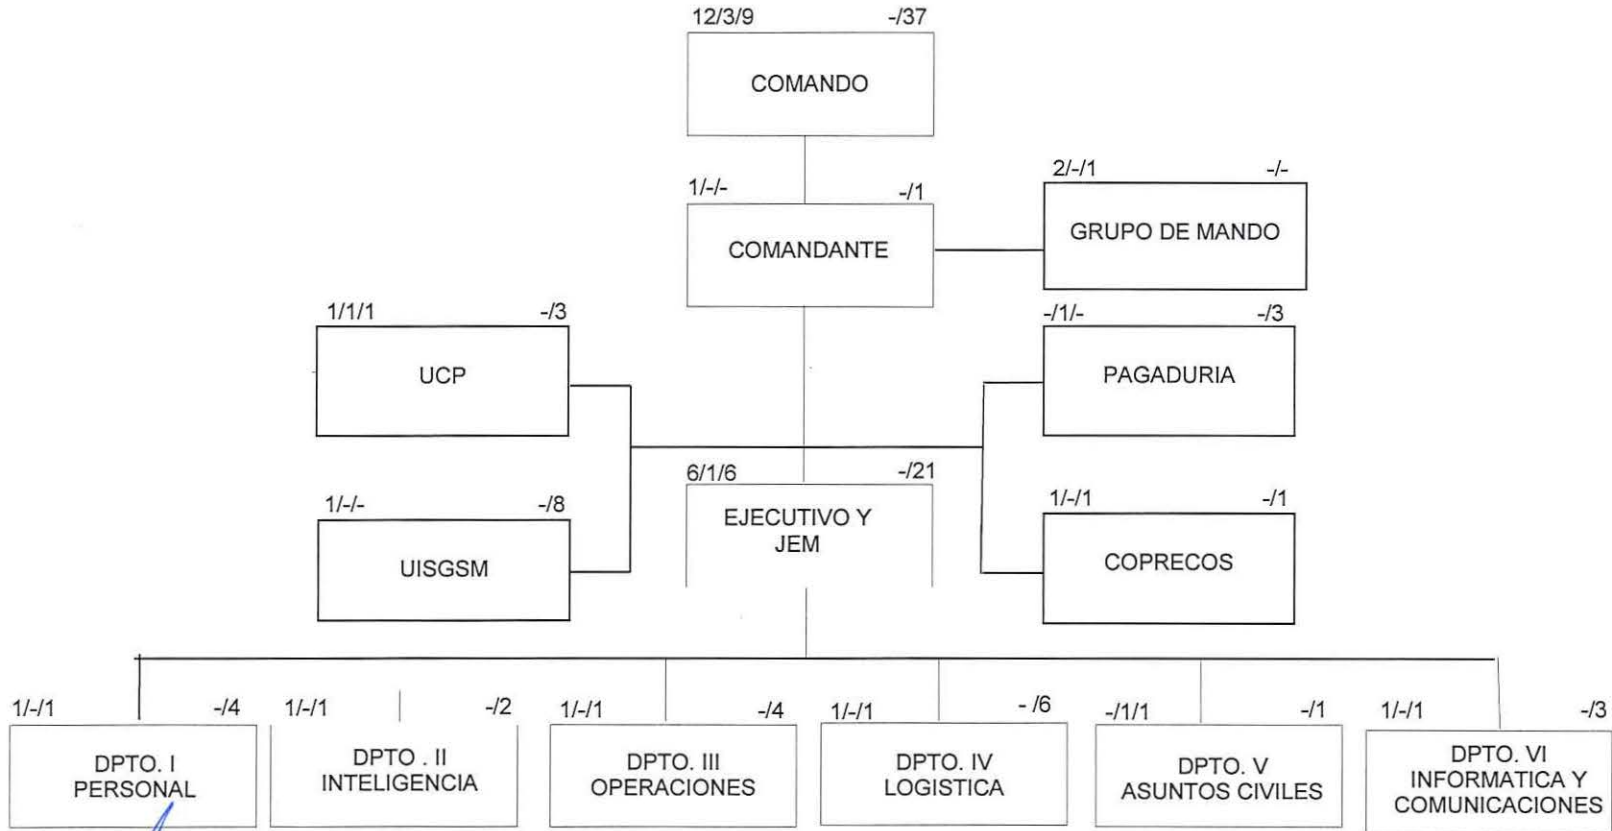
12/3/9 -/37
COMANDO

1/-/- -/1
COMANDANTE

2/-/1 -/-
GRUPO DE MANDO

1/1/1 -/3
UCP

-/1/- -/3
PAGADURIA

6/1/6 -/21
EJECUTIVO Y JEM

1/-/- -/8
UISGSM

1/-/1 -/1
COPRECOS

1/-/1 -/4
DPTO. I PERSONAL

1/-/1 -/2
DPTO . II INTELIGENCIA

1/-/1 -/4
DPTO. III OPERACIONES

1/-/1 - /6
DPTO. IV LOGISTICA

-/1/1 -/1
DPTO. V ASUNTOS CIVILES

1/-/1 -/3
DPTO. VI INFORMATICA Y COMUNICACIONES